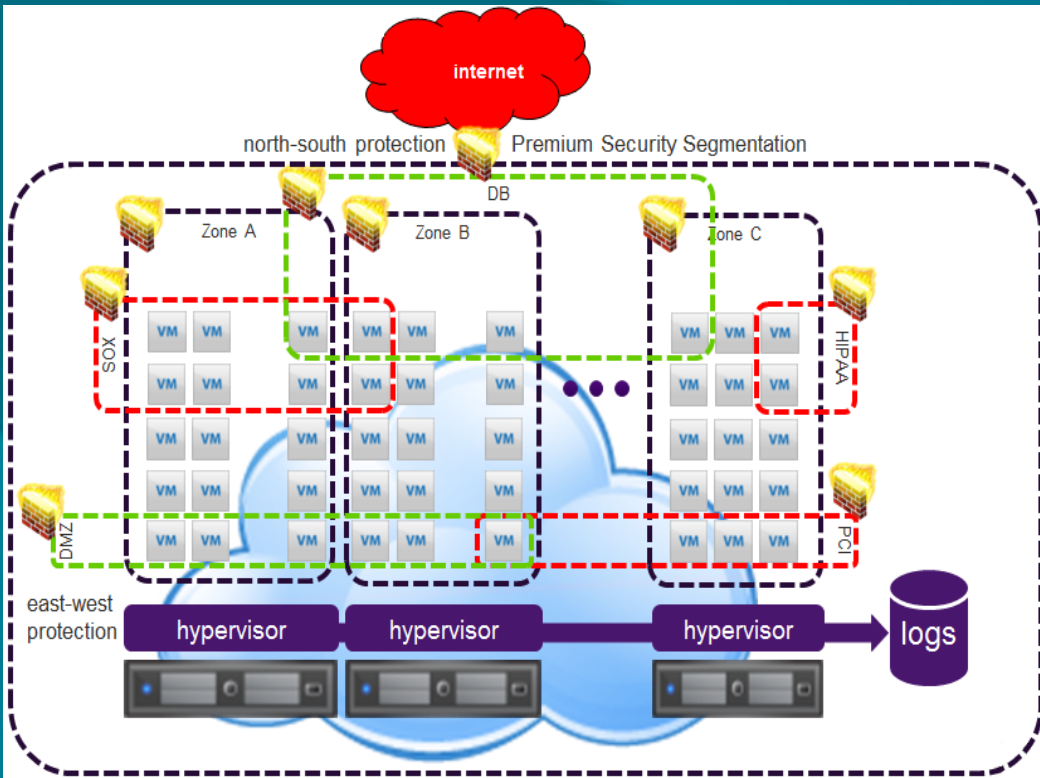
internet

north-south protection Premium Security Segmentation

DB

Zone A

Zone B

Zone C

SOX

HIPAA

DMZ

PCI

VM VM VM VM VM VM VM VM VM
VM VM VM VM VM VM VM VM VM
VM VM VM VM VM VM VM VM VM
VM VM VM VM VM VM VM VM VM
VM VM VM VM VM VM VM VM VM

east-west protection

hypervisor

hypervisor

hypervisor

logs